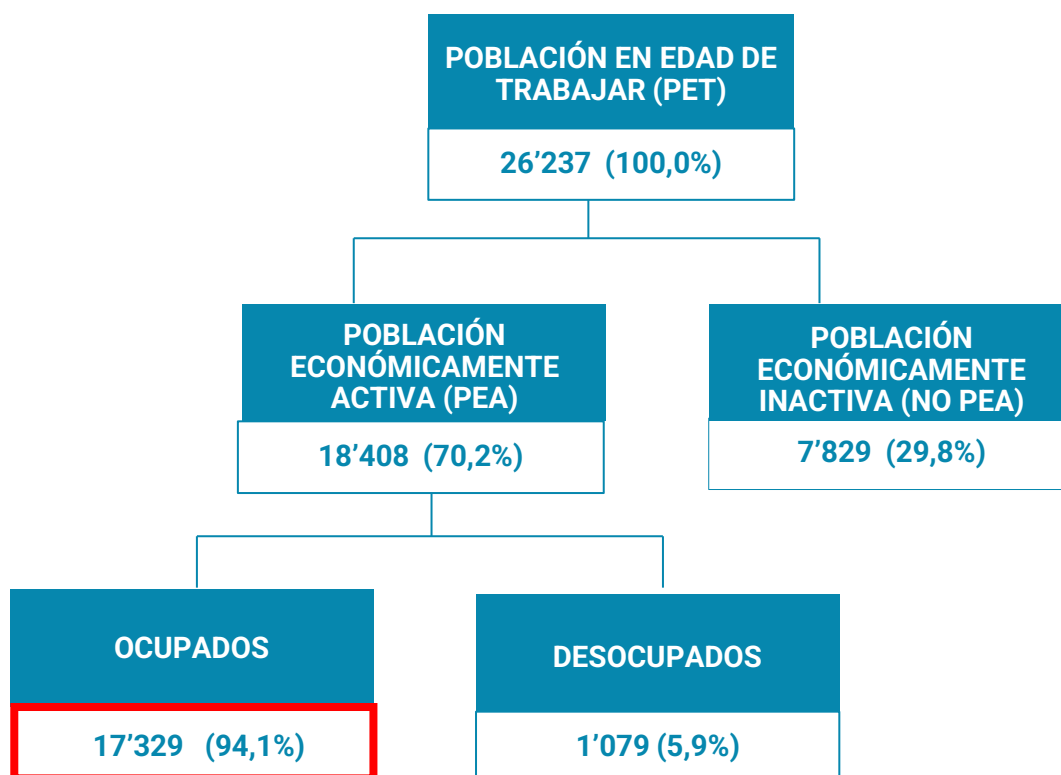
POBLACIÓN EN EDAD DE TRABAJAR (PET)

26’237 (100,0%)

POBLACIÓN ECONÓMICAMENTE ACTIVA (PEA)

18’408 (70,2%)

POBLACIÓN ECONÓMICAMENTE INACTIVA (NO PEA)

7’829 (29,8%)

OCUPADOS

17’329 (94,1%)

DESOCUPADOS

1’079 (5,9%)